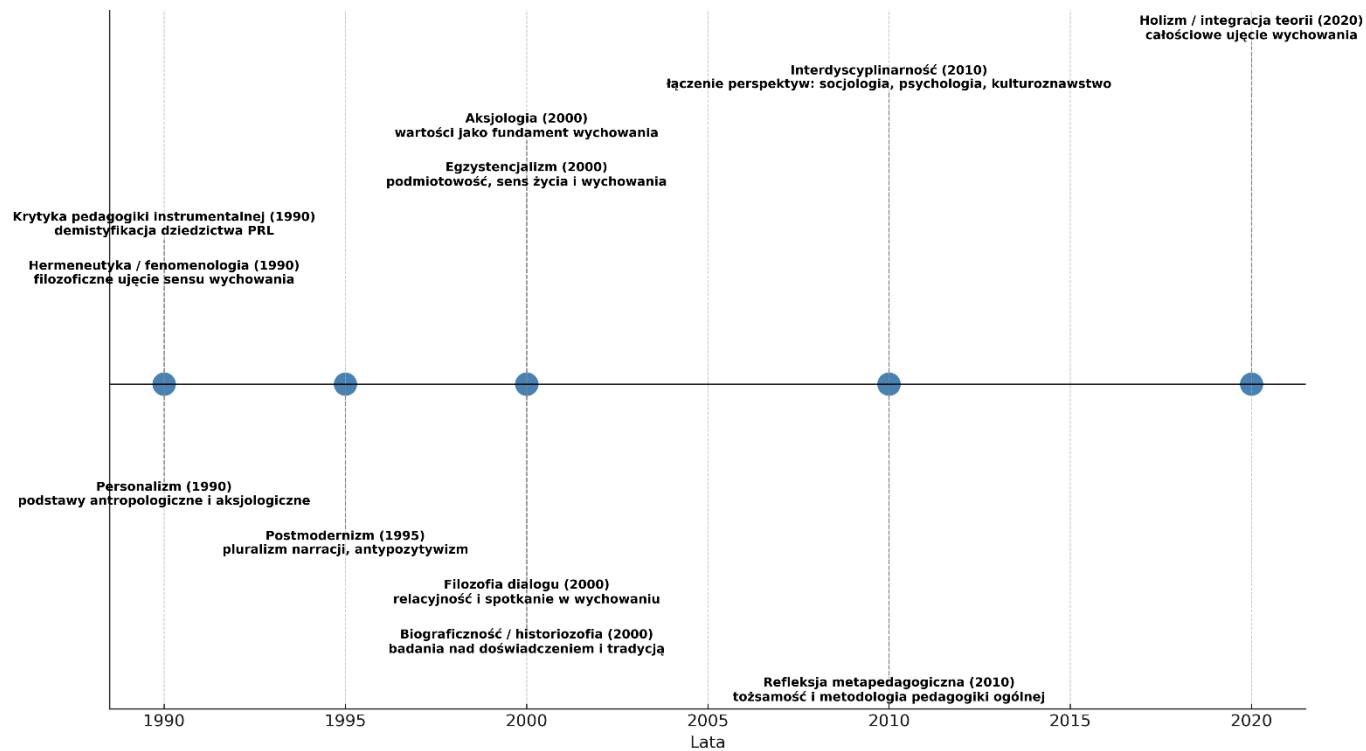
Holizm / integracja teorii (2020)
całościowe ujęcie wychowania

Interdyscyplinarność (2010)
łączenie perspektyw: socjologia, psychologia, kulturoznawstwo

Aksjologia (2000)
wartości jako fundament wychowania

Egzystencjalizm (2000)
podmiotowość, sens życia i wychowania

Krytyka pedagogiki instrumentalnej (1990)
demistyfikacja dziedzictwa PRL

Hermeneutyka / fenomenologia (1990)
filozoficzne ujęcie sensu wychowania

Personalizm (1990)
podstawy antropologiczne i aksjologiczne

Postmodernizm (1995)
pluralizm narracji, antypozytywizm

Filozofia dialogu (2000)
relacyjność i spotkanie w wychowaniu

Biograficzność / historiozofia (2000)
badania nad doświadczeniem i tradycją

Refleksja metapedagogiczna (2010)
tożsamość i metodologia pedagogiki ogólnej

1990 1995 2000 2005 2010 2015 2020
Lata